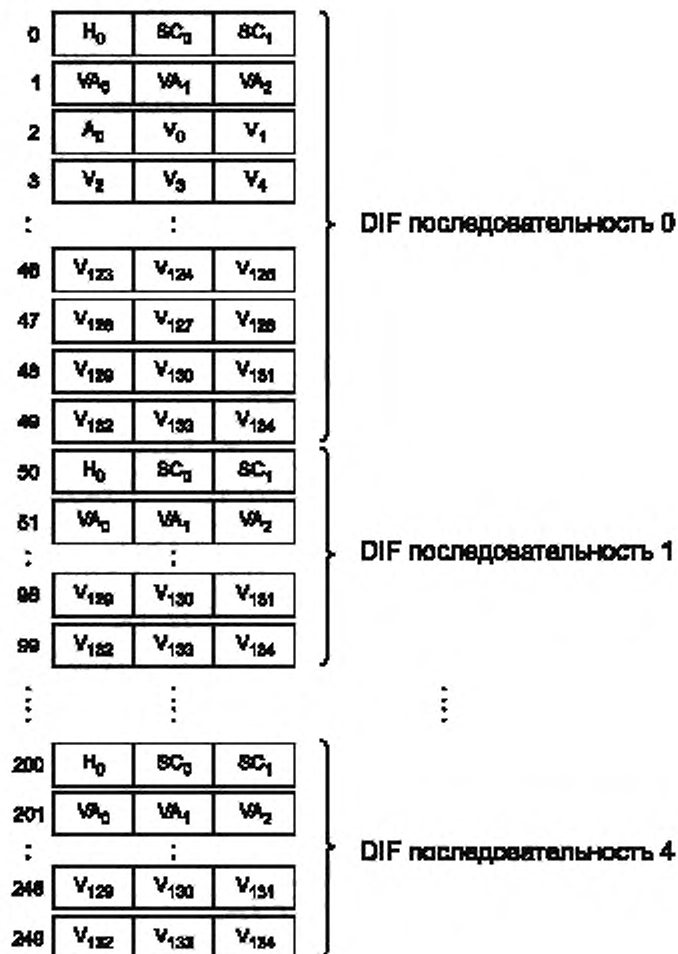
| | | | |
|---|---|---|---|
| 0 | $H_0$ | $SC_0$ | $SC_1$ |
| 1 | $VA_0$ | $VA_1$ | $VA_2$ |
| 2 | $A_0$ | $V_0$ | $V_1$ |
| 3 | $V_2$ | $V_3$ | $V_4$ |
| : | | : | |
| 46 | $V_{123}$ | $V_{124}$ | $V_{125}$ |
| 47 | $V_{126}$ | $V_{127}$ | $V_{128}$ |
| 48 | $V_{129}$ | $V_{130}$ | $V_{131}$ |
| 49 | $V_{132}$ | $V_{133}$ | $V_{134}$ |
| 50 | $H_0$ | $SC_0$ | $SC_1$ |
| 51 | $VA_0$ | $VA_1$ | $VA_2$ |
| : | | : | |
| 98 | $V_{129}$ | $V_{130}$ | $V_{131}$ |
| 99 | $V_{132}$ | $V_{133}$ | $V_{134}$ |
| ⋮ | | ⋮ | |
| 200 | $H_0$ | $SC_0$ | $SC_1$ |
| 201 | $VA_0$ | $VA_1$ | $VA_2$ |
| : | | : | |
| 248 | $V_{129}$ | $V_{130}$ | $V_{131}$ |
| 249 | $V_{132}$ | $V_{133}$ | $V_{134}$ |

DIF последовательность 0

DIF последовательность 1

⋮

DIF последовательность 4